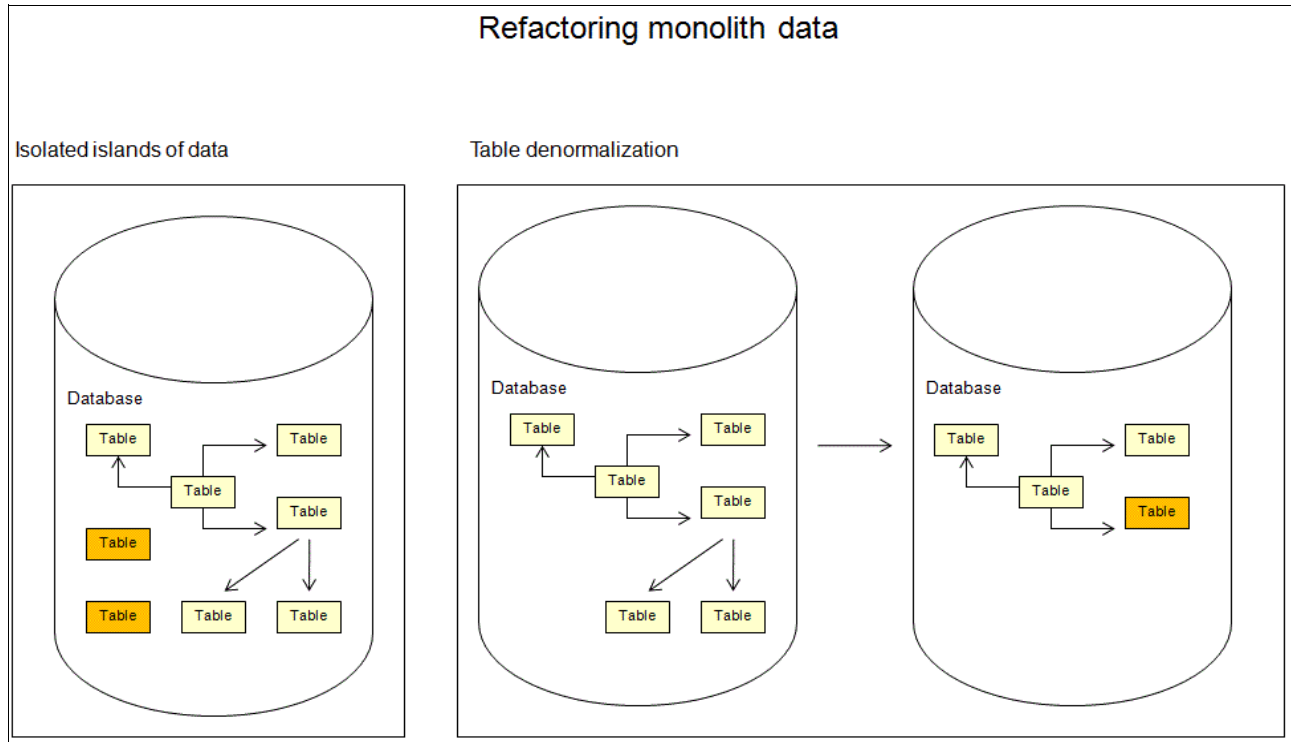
Refactoring monolith data

Isolated islands of data

Database

Table

Table

Table

Table

Table

Table

Table

Table

Table denormalization

Database

Table

Table

Table

Table

Table

Table

Database

Table

Table

Table

Table